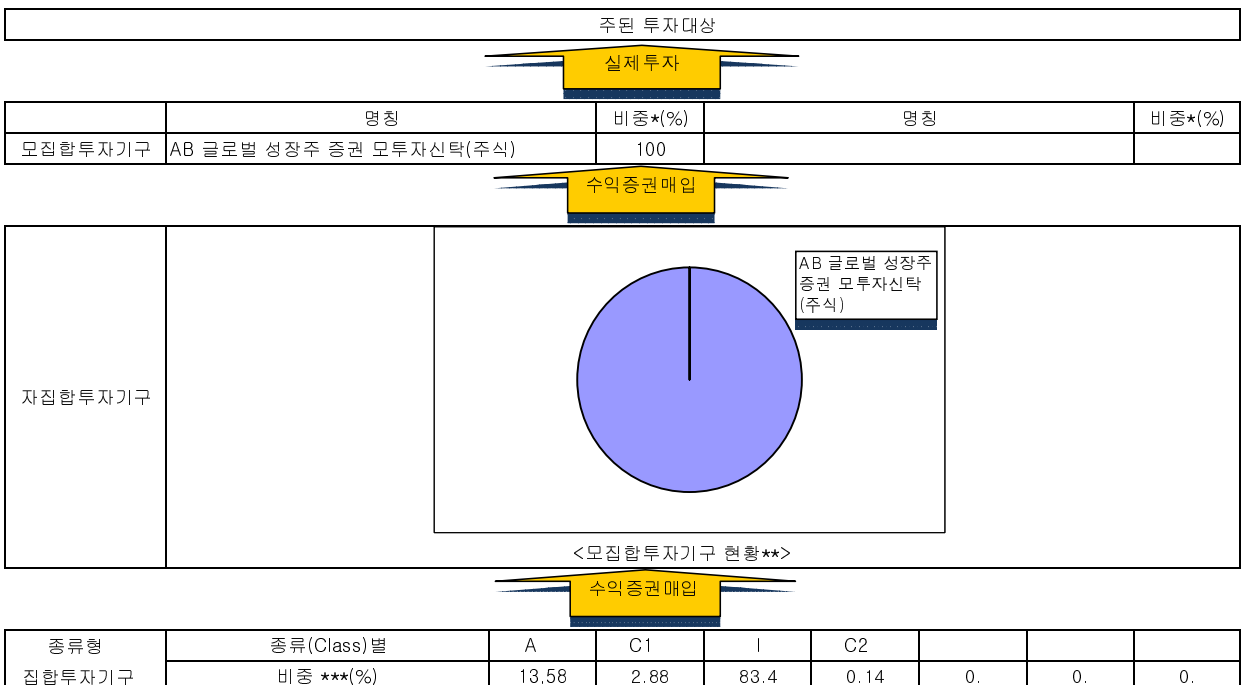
주된 투자대상

실제투자

| | 명칭 | 비중*(%) | 명칭 | 비중*(%) |
|---|---|---|---|---|
| 모집합투자기구 | AB 글로벌 성장주 증권 모투자신탁(주식) | 100 | | |

수익증권매입

자집합투자기구

AB 글로벌 성장주 증권 모투자신탁 (주식)

<모집합투자기구 현황**>

수익증권매입

| 종류형 | 종류(Class)별 | A | C1 | I | C2 | | | |
|---|---|---|---|---|---|---|---|---|
| 집합투자기구 | 비중 ***(%) | 13.58 | 2.88 | 83.4 | 0.14 | 0. | 0. | 0. |